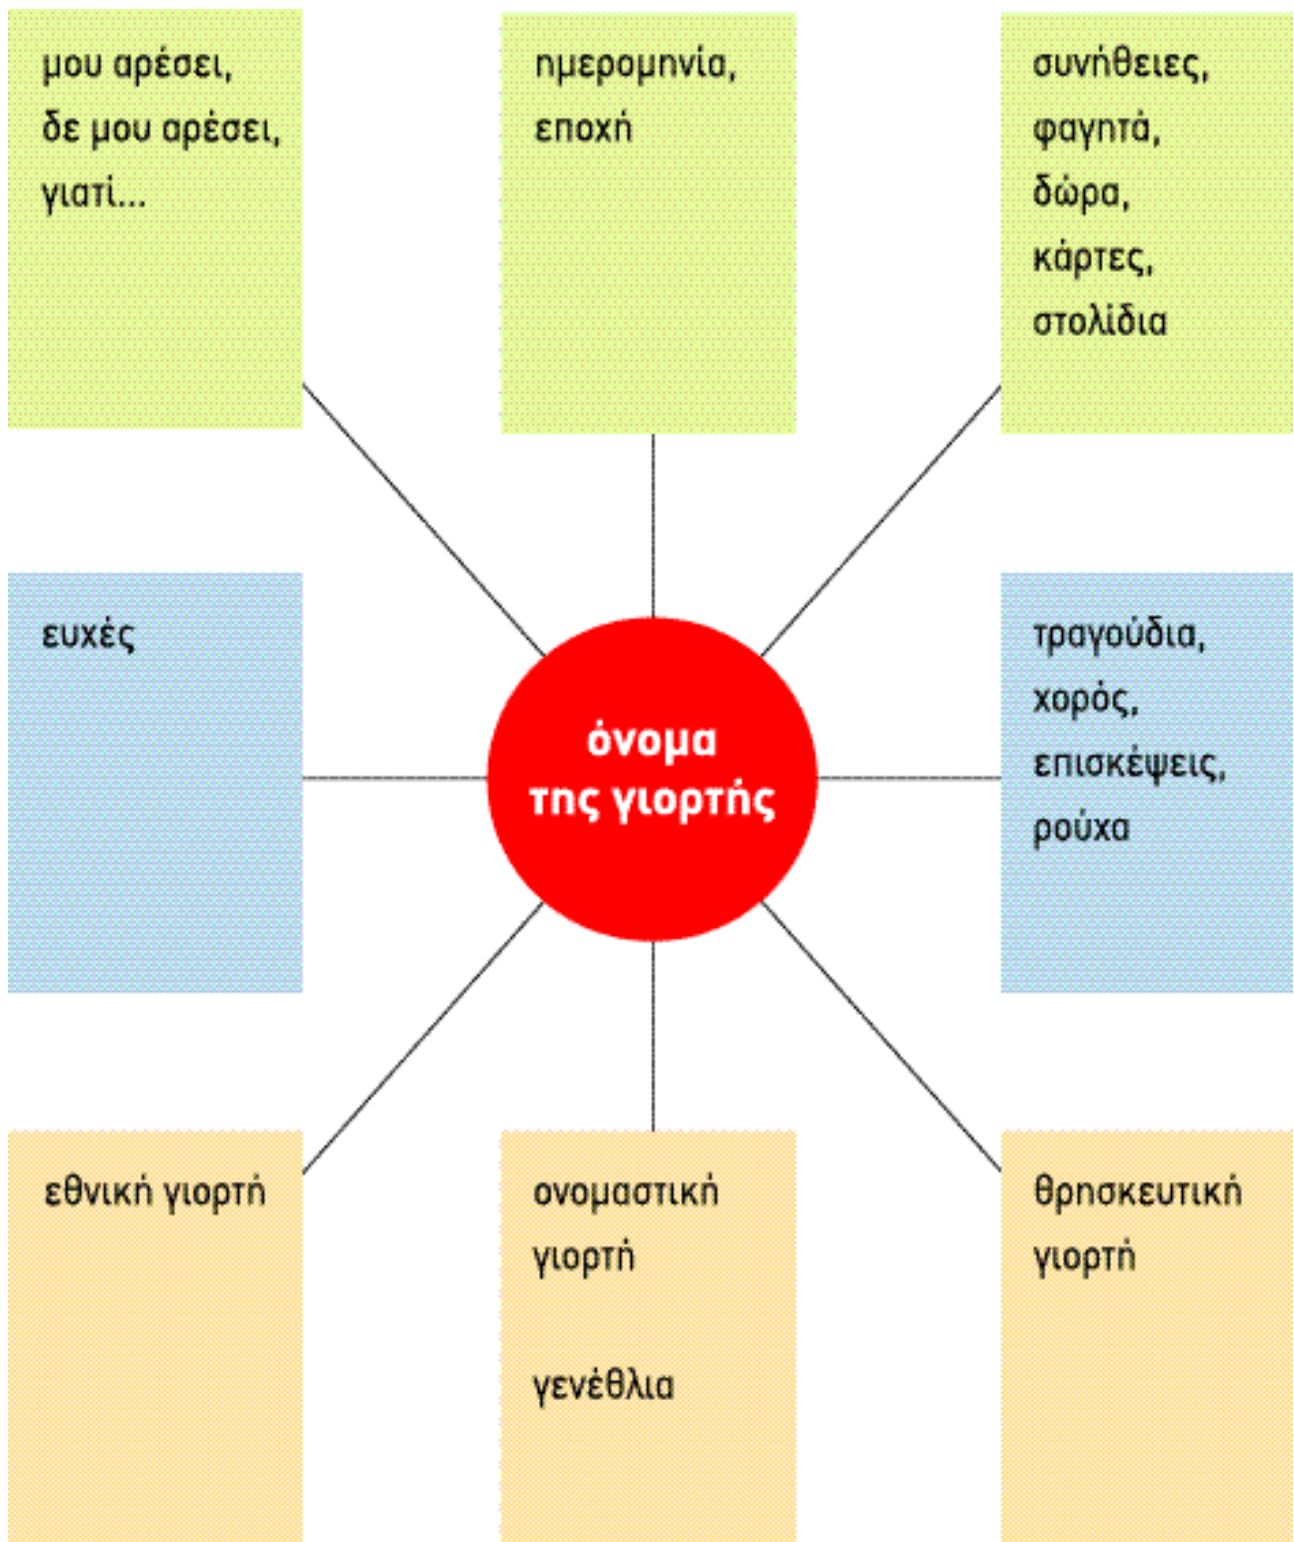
μου αρέσει,
δε μου αρέσει,
γιατί...

ημερομηνία,
εποχή

συνήθειες,
φαγητά,
δώρα,
κάρτες,
στολίδια

ευχές

όνομα
της γιορτής

τραγούδια,
χορός,
επισκέψεις,
ρούχα

εθνική γιορτή

ονομαστική
γιορτή

γενέθλια

θρησκευτική
γιορτή